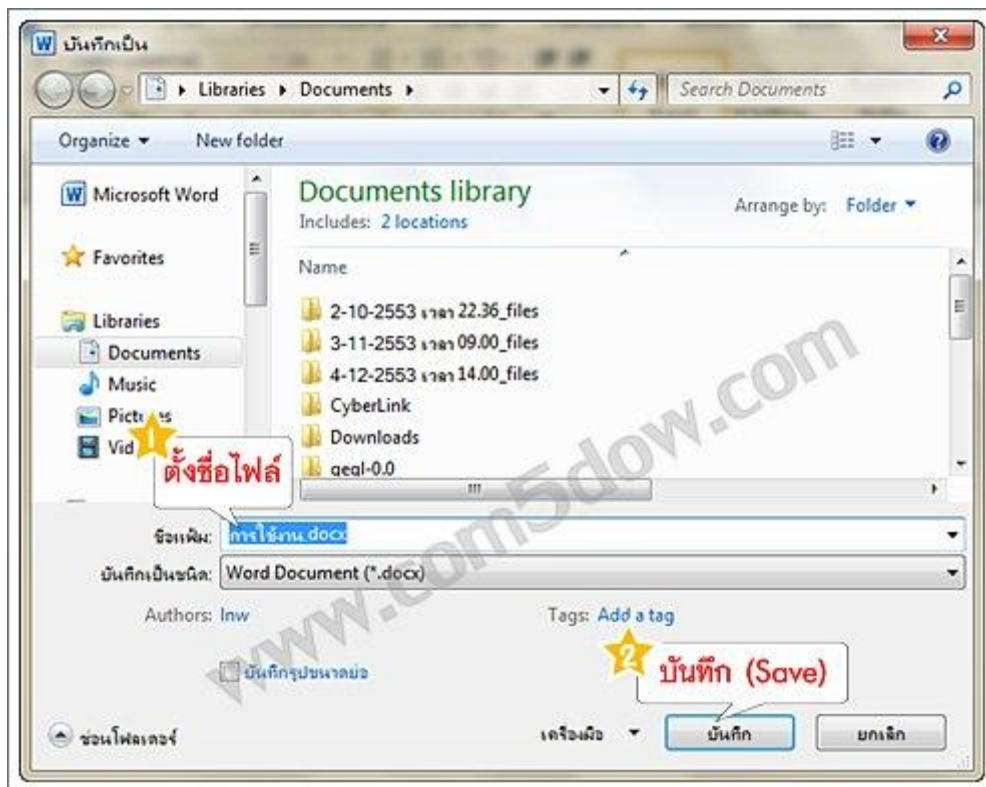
บันทึกเป็น

Libraries ▸ Documents ▸

Search Documents

Organize ▾ New folder

Microsoft Word

Favorites

Libraries

Documents

Music

Pictures

Vid

Documents library

Includes: 2 locations

Arrange by: Folder ▾

Name

2-10-2553 เวลา 22.36_files

3-11-2553 เวลา 09.00_files

4-12-2553 เวลา 14.00_files

CyberLink

Downloads

gegl-0.0

1

ตั้งชื่อไฟล์

ชื่อแฟ้ม: การใช้งาน.docx

บันทึกเป็นชนิด: Word Document (*.docx)

Authors: Inw

Tags: Add a tag

บันทึกรูปขนาดย่อ

2

บันทึก (Save)

ซ่อนโฟลเดอร์

เครื่องมือ ▾

บันทึก

ยกเลิก

www.com5dow.com